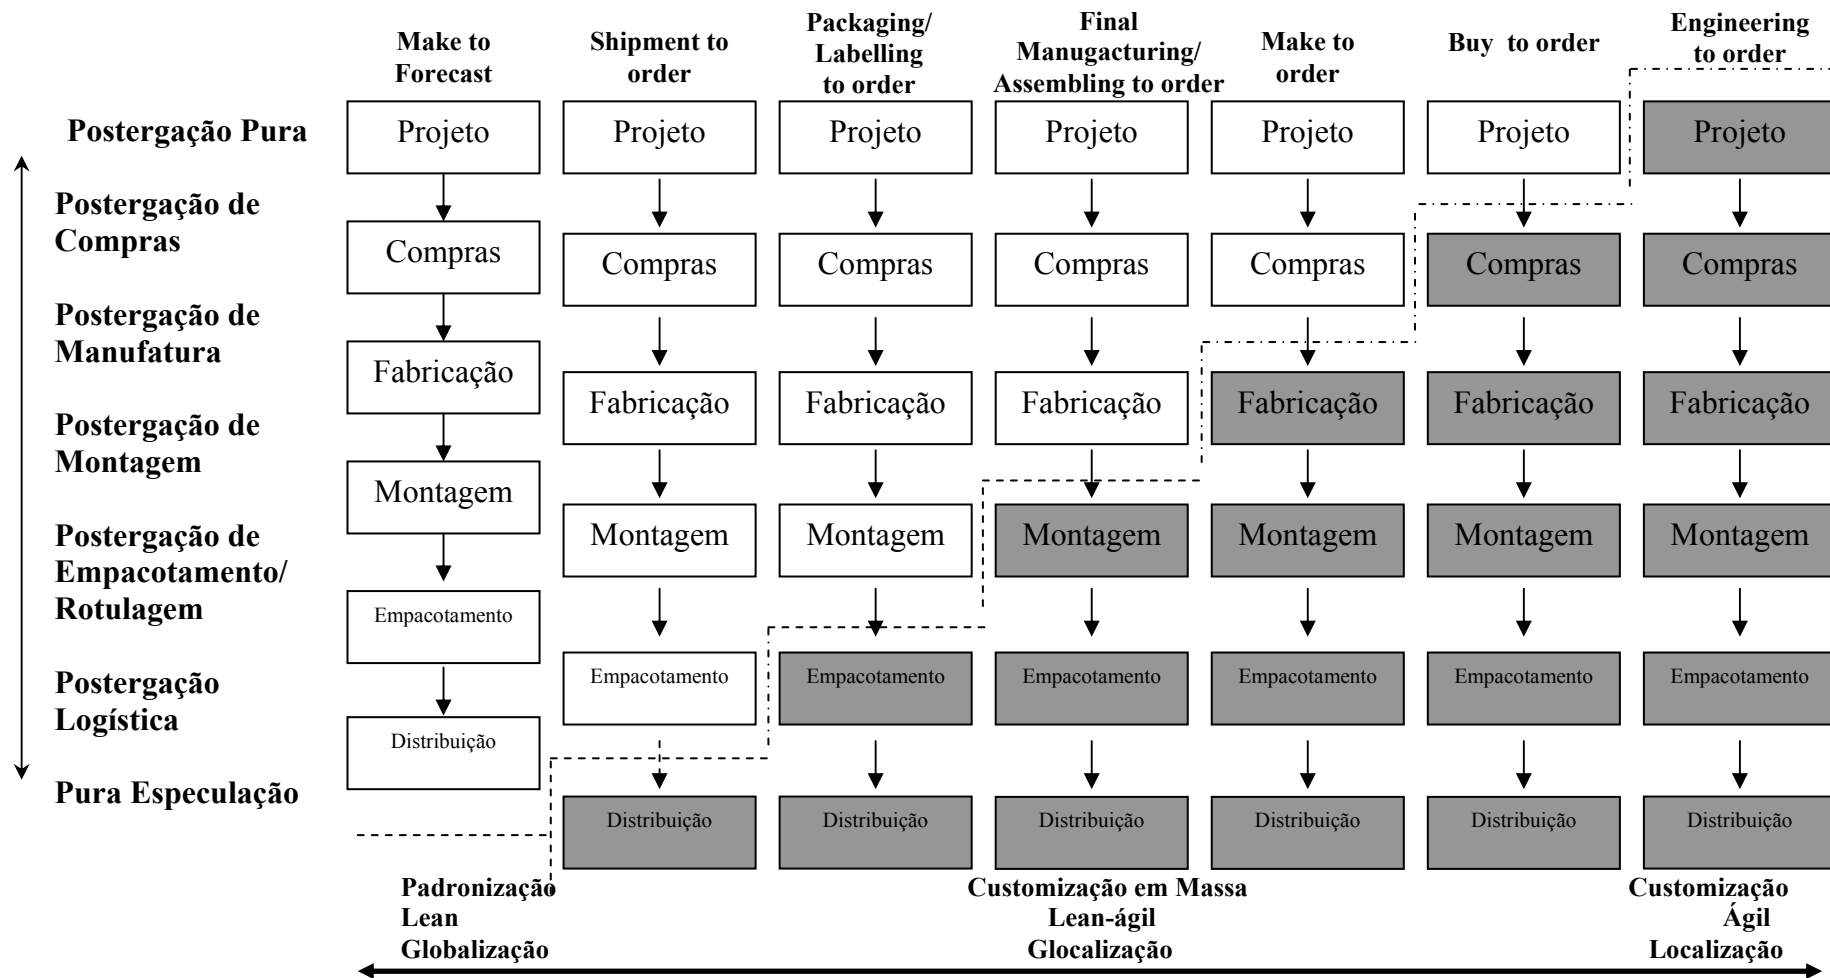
| | Make to Forecast | Shipment to order | Packaging/ Labelling to order | Final Manugacturing/ Assembling to order | Make to order | Buy to order | Engineering to order |
|---|---|---|---|---|---|---|---|
| Postergação Pura | Projeto | Projeto | Projeto | Projeto | Projeto | Projeto | Projeto |
| Postergação de Compras | Compras | Compras | Compras | Compras | Compras | Compras | Compras |
| Postergação de Manufatura | Fabricação | Fabricação | Fabricação | Fabricação | Fabricação | Fabricação | Fabricação |
| Postergação de Montagem | Montagem | Montagem | Montagem | Montagem | Montagem | Montagem | Montagem |
| Postergação de Empacotamento/ Rotulagem | Empacotamento | Empacotamento | Empacotamento | Empacotamento | Empacotamento | Empacotamento | Empacotamento |
| Postergação Logística | Distribuição | Distribuição | Distribuição | Distribuição | Distribuição | Distribuição | Distribuição |
| Pura Especulação | | | | | | | |

Padronização
Lean
Globalização

Customização em Massa
Lean-ágil
Glocalização

Customização
Ágil
Localização